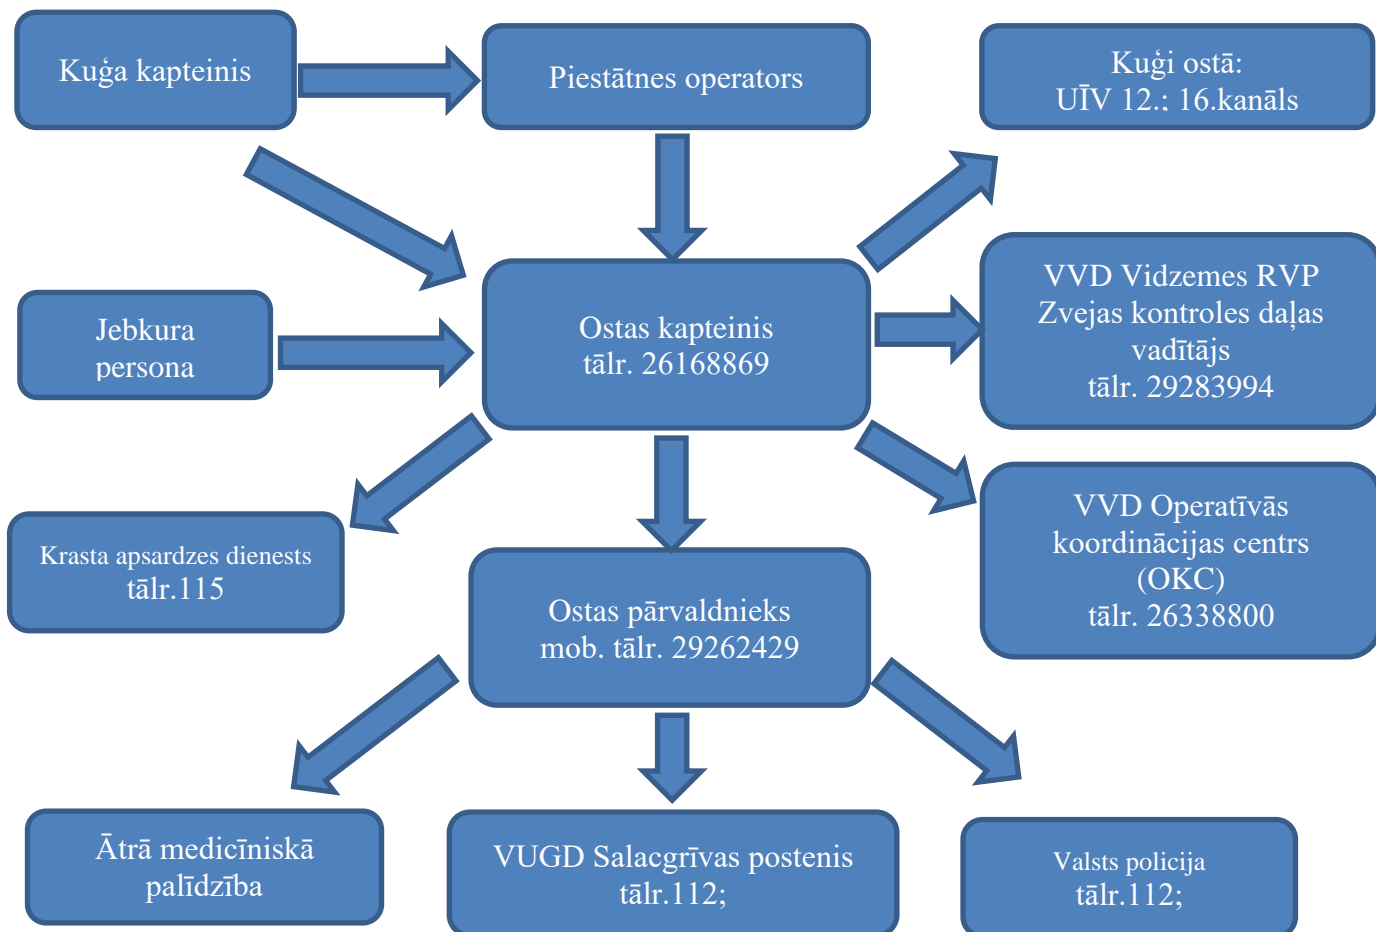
Kuģa kapteinis

Piestātnes operators

Kuģi ostā:
UĪV 12.: 16.kanāls

Jebkura persona

Ostas kapteinis
tālr. 26168869

VVD Vidzemes RVP Zvejas kontroles daļas vadītājs
tālr. 29283994

Krasta apsardzes dienests
tālr.115

Ostas pārvaldnieks
mob. tālr. 29262429

VVD Operatīvās koordinācijas centrs (OKC)
tālr. 26338800

Ātrā medicīniskā palīdzība

VUGD Salacgrīvas postenis
tālr.112;

Valsts policija
tālr.112;